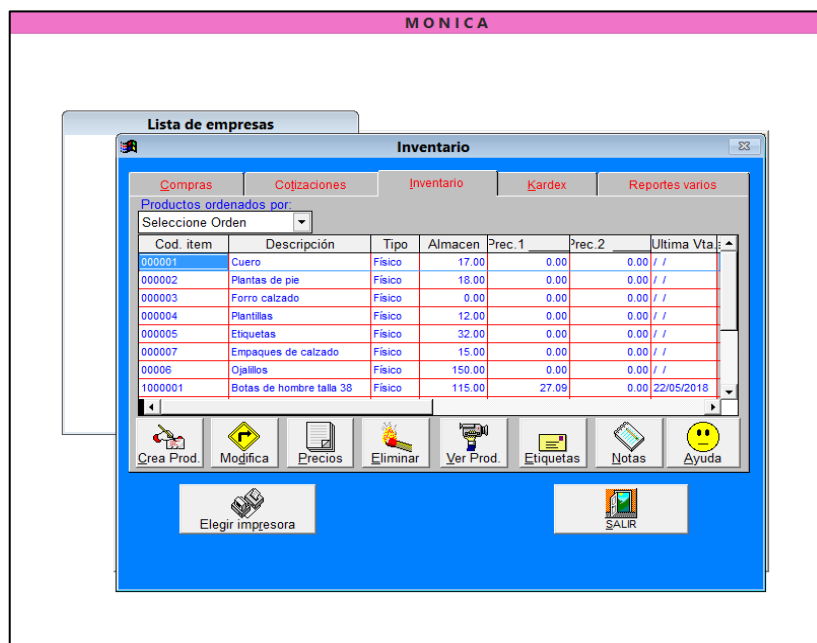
MONICA

Lista de empresas

Inventario

Compras | Cotizaciones | Inventario | Kardex | Reportes varios

Productos ordenados por:
Seleccione Orden

| Cod. item | Descripción | Tipo | Almacen | Prec.1 | Prec.2 | Ultima Vta. |
|---|---|---|---|---|---|---|
| 000001 | Cuero | Físico | 17.00 | 0.00 | 0.00 | / / |
| 000002 | Plantas de pie | Físico | 18.00 | 0.00 | 0.00 | / / |
| 000003 | Forro calzado | Físico | 0.00 | 0.00 | 0.00 | / / |
| 000004 | Plantillas | Físico | 12.00 | 0.00 | 0.00 | / / |
| 000005 | Etiquetas | Físico | 32.00 | 0.00 | 0.00 | / / |
| 000007 | Empaques de calzado | Físico | 15.00 | 0.00 | 0.00 | / / |
| 00006 | Ojalillos | Físico | 150.00 | 0.00 | 0.00 | / / |
| 1000001 | Botas de hombre talla 38 | Físico | 115.00 | 27.09 | 0.00 | 22/05/2018 |

Crea Prod. | Modifica | Precios | Eliminar | Ver Prod. | Etiquetas | Notas | Ayuda

Elegir impresora

SALIR